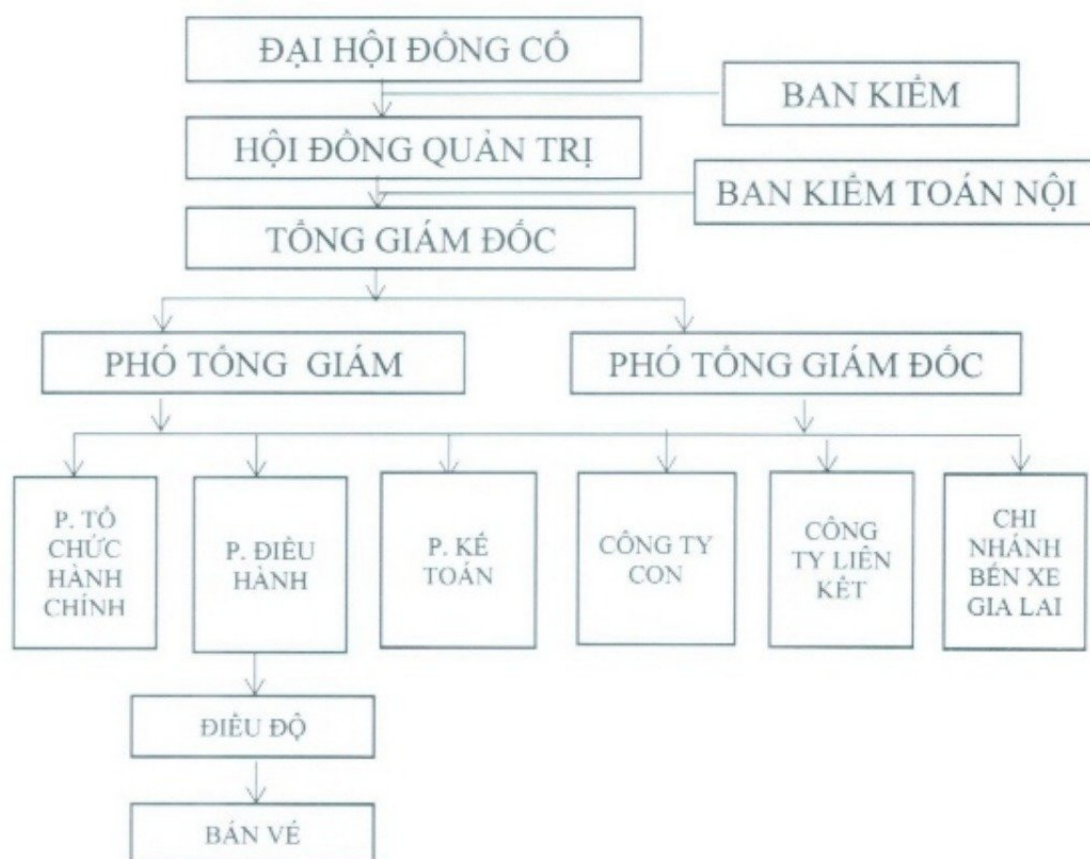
ĐẠI HỘI ĐỒNG CỔ

BAN KIỂM

HỘI ĐỒNG QUẢN TRỊ

BAN KIỂM TOÁN NỘI

TỔNG GIÁM ĐỐC

PHÓ TỔNG GIÁM

PHÓ TỔNG GIÁM ĐỐC

P. TỔ CHỨC HÀNH CHÍNH

P. ĐIỀU HÀNH

P. KẾ TOÁN

CÔNG TY CON

CÔNG TY LIÊN KẾT

CHI NHÁNH BẾN XE GIA LAI

ĐIỀU ĐỘ

BÁN VÉ